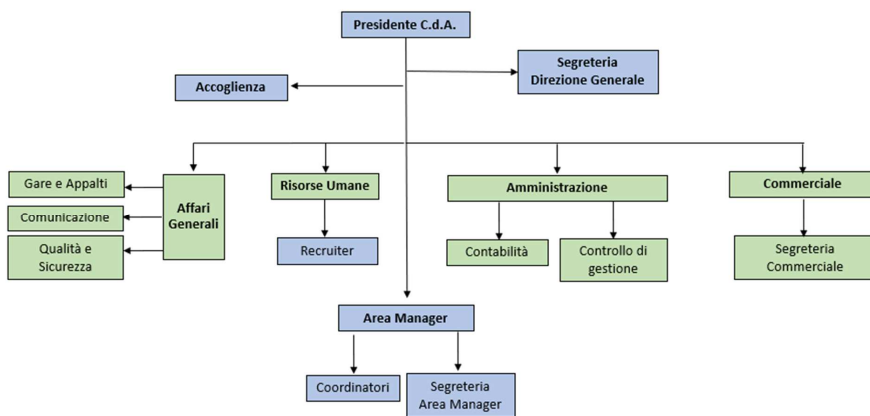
Presidente C.d.A.

Segreteria
Direzione Generale

Accoglienza

Gare e Appalti

Comunicazione

Qualità e
Sicurezza

Affari
Generali

Risorse Umane

Recruiter

Amministrazione

Contabilità

Controllo di
gestione

Commerciale

Segreteria
Commerciale

Area Manager

Coordinatori

Segreteria
Area Manager